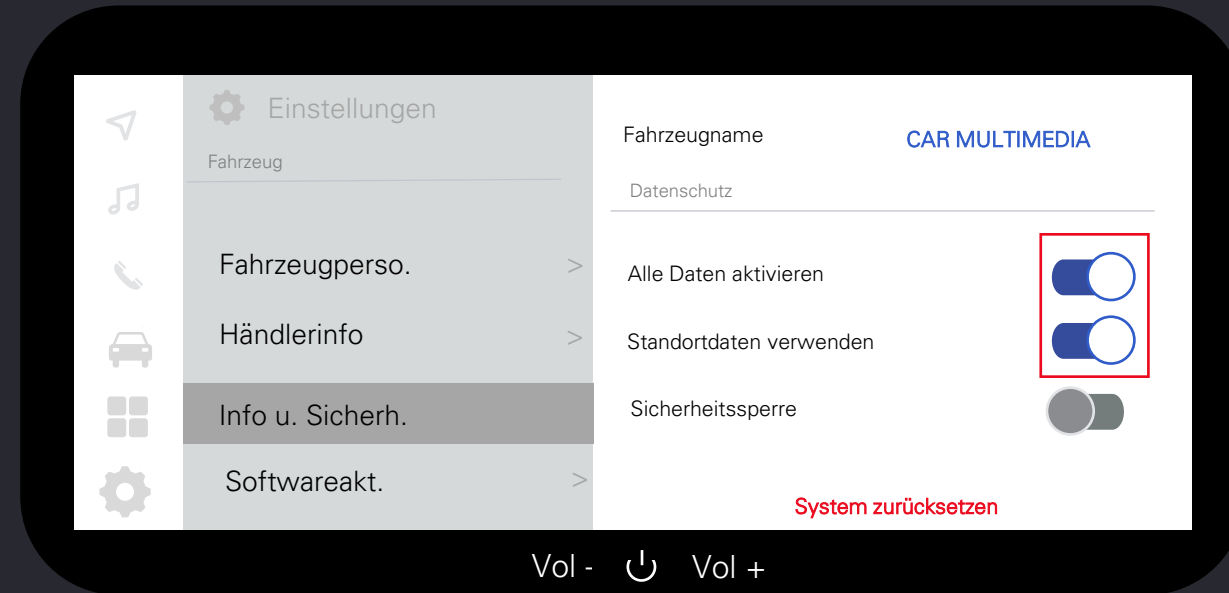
Einstellungen

Fahrzeug

Fahrzeugperso. >

Händlerinfo >

Info u. Sicherh.

Softwareakt. >

Fahrzeugname CAR MULTIMEDIA

Datenschutz

Alle Daten aktivieren

Standortdaten verwenden

Sicherheitssperre

System zurücksetzen

Vol - Vol +